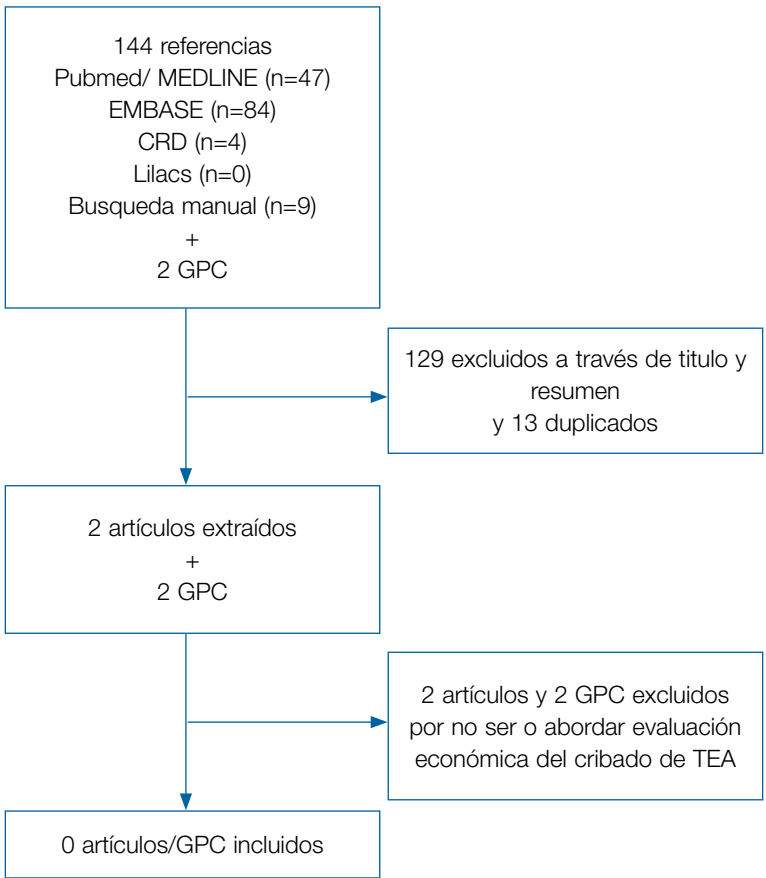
144 referencias
Pubmed/ MEDLINE (n=47)
EMBASE (n=84)
CRD (n=4)
Lilacs (n=0)
Busqueda manual (n=9)
+
2 GPC

129 excluidos a través de titulo y resumen
y 13 duplicados

2 artículos extraídos
+
2 GPC

2 artículos y 2 GPC excluidos por no ser o abordar evaluación económica del cribado de TEA

0 artículos/GPC incluidos